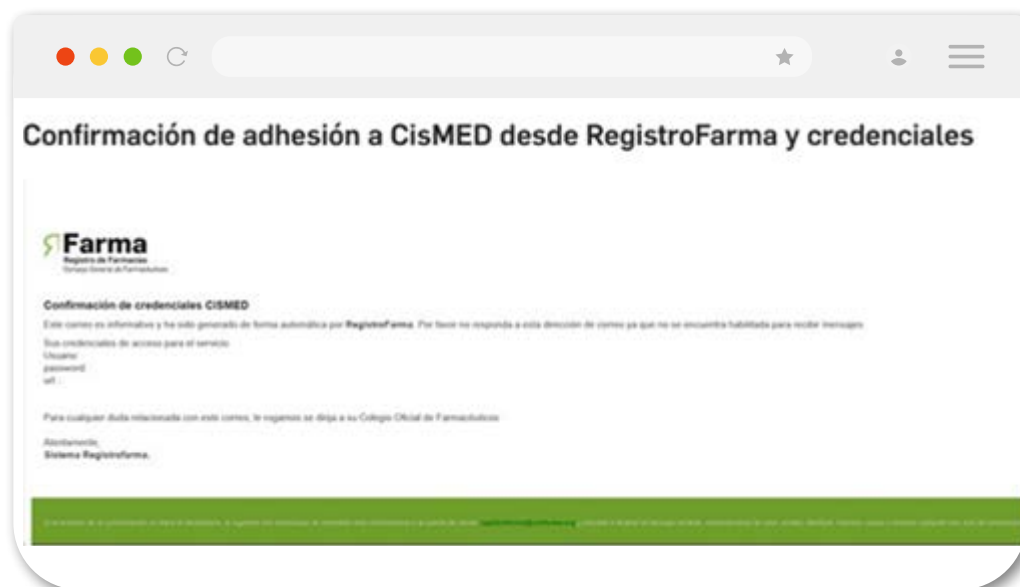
Confirmación de adhesión a CisMED desde RegistroFarma y credenciales

Farma
Registro de Farmacias
Consejo General de Farmacéuticos

Confirmación de credenciales CISMED

Este correo es informativo y ha sido generado de forma automática por RegistroFarma. Por favor no responda a esta dirección de correo ya que no se encuentra habilitada para recibir mensajes.

Sus credenciales de acceso para el servicio:
Usuario:
password:
url:

Para cualquier duda relacionada con este correo, le rogamos se dirija a su Colegio Oficial de Farmacéuticos

Atentamente,
Sistema Registrofarma.

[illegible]